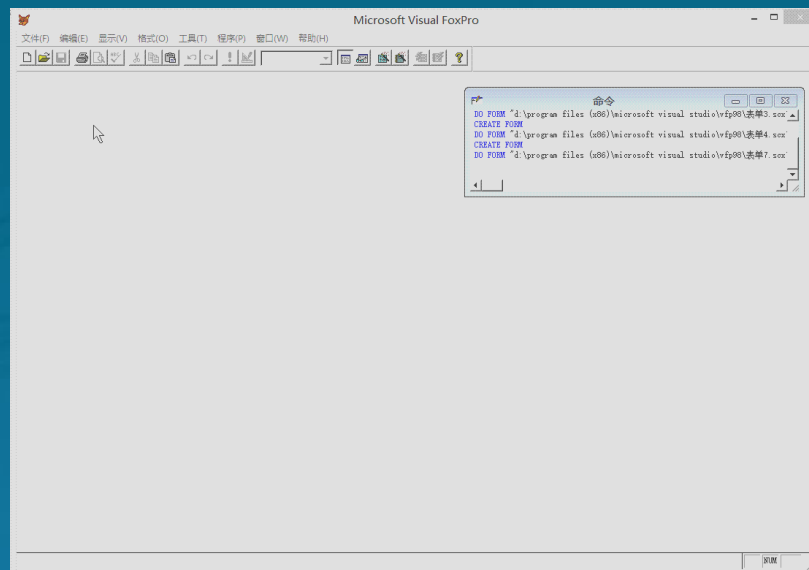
Microsoft Visual FoxPro

文件(F) 编辑(E) 显示(V) 格式(O) 工具(T) 程序(P) 窗口(W) 帮助(H)

命令

DO FORM "d:\program files (x86)\microsoft visual studio\vfp98\表单3.scx
CREATE FORM
DO FORM "d:\program files (x86)\microsoft visual studio\vfp98\表单4.scx
CREATE FORM
DO FORM "d:\program files (x86)\microsoft visual studio\vfp98\表单7.scx

NUM